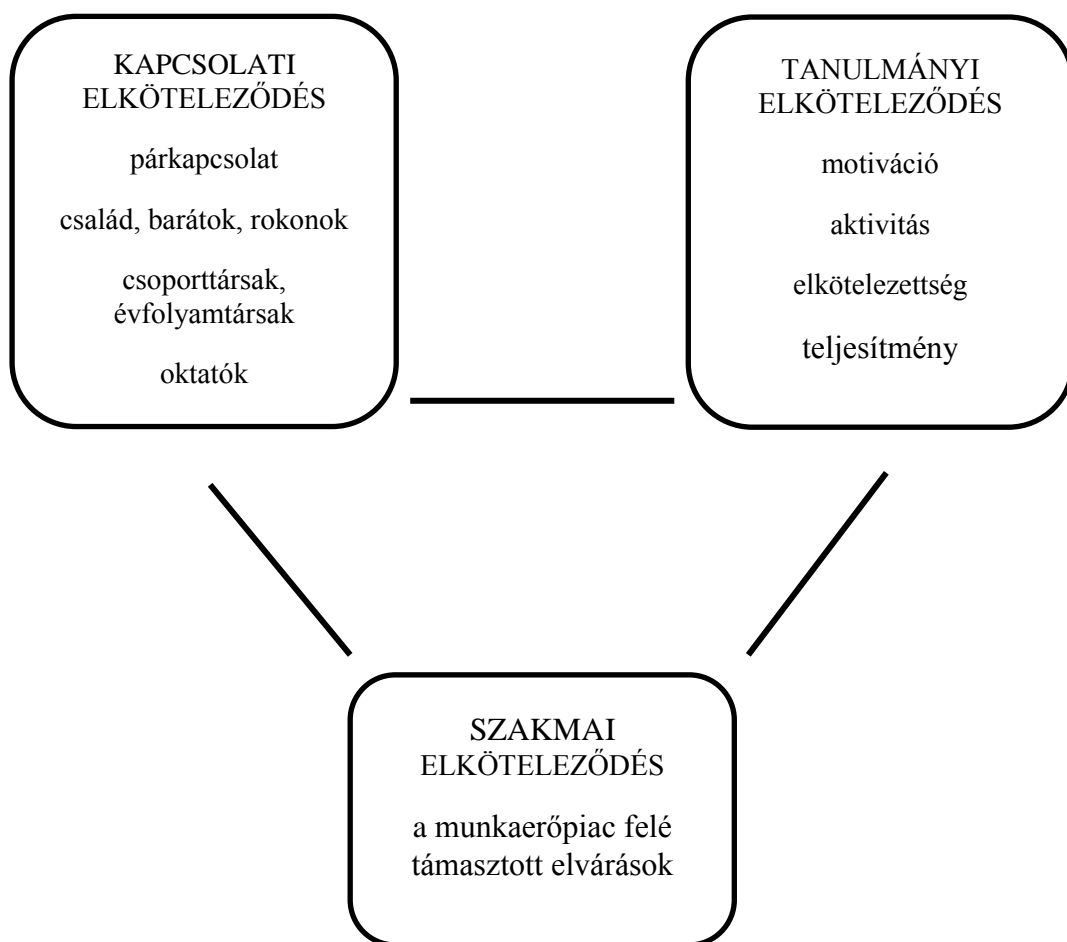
KAPCSOLATI ELKÖTELEZŐDÉS

párkapcsolat

család, barátok, rokonok

csoporttársak, évfolyamtársak

oktatók

TANULMÁNYI ELKÖTELEZŐDÉS

motiváció

aktivitás

elkötelezettség

teljesítmény

SZAKMAI ELKÖTELEZŐDÉS

a munkaerőpiac felé támasztott elvárások